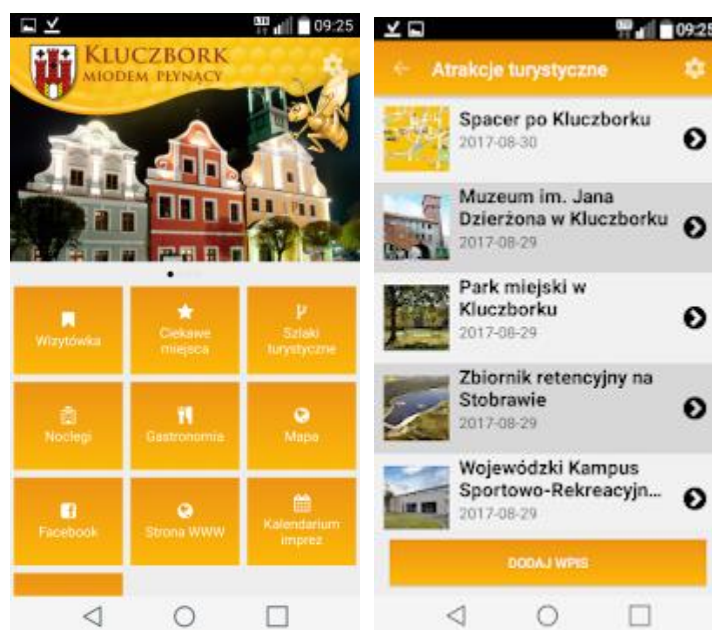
09:25

KLUCZBORK
MIODEM PŁYNĄCY

Wizytówka

Ciekawe miejsca

Szlaki turystyczne

Noclegi

Gastronomia

Mapa

Facebook

Strona WWW

Kalendarium imprez

09:25

Atrakcje turystyczne

Spacer po Kluczborku
2017-08-30

Muzeum im. Jana Dzierżona w Kluczborku
2017-08-29

Park miejski w Kluczborku
2017-08-29

Zbiornik retencyjny na Stobrawie
2017-08-29

Wojewódzki Kampus Sportowo-Rekreacyjn...
2017-08-29

DODAJ WPIS